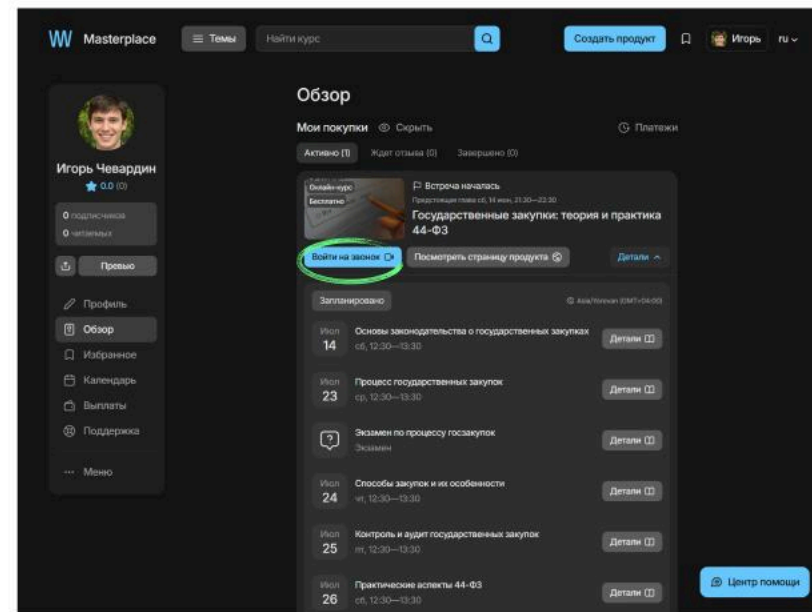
W Masterplace

Темы

Найти курс

Создать продукт

Игорь ru

Игорь Чевардин

0.0 (0)

0 подписчиков
0 читателей

Превью

Профиль
Обзор
Избранное
Календарь
Выплаты
Поддержка

Меню

Обзор

Мои покупки Скрыть

Платежи

Активно (1) Ждет отзыва (0) Завершено (0)

Онлайн-курс
Бесплатно

Встреча началась
Предстоящая глава сб, 14 июн, 21:30—22:30

Государственные закупки: теория и практика 44-ФЗ

Войти на звонок

Посмотреть страницу продукта

Детали

Запланировано

Asia/Yerevan (GMT+04:00)

Июл 14
Основы законодательства о государственных закупках
сб, 12:30—13:30
Детали

Июл 23
Процесс государственных закупок
ср, 12:30—13:30
Детали

Экзамен по процессу госзакупок
Экзамен
Детали

Июл 24
Способы закупок и их особенности
чт, 12:30—13:30
Детали

Июл 25
Контроль и аудит государственных закупок
пт, 12:30—13:30
Детали

Июл 26
Практические аспекты 44-ФЗ
сб, 12:30—13:30
Детали

Центр помощи